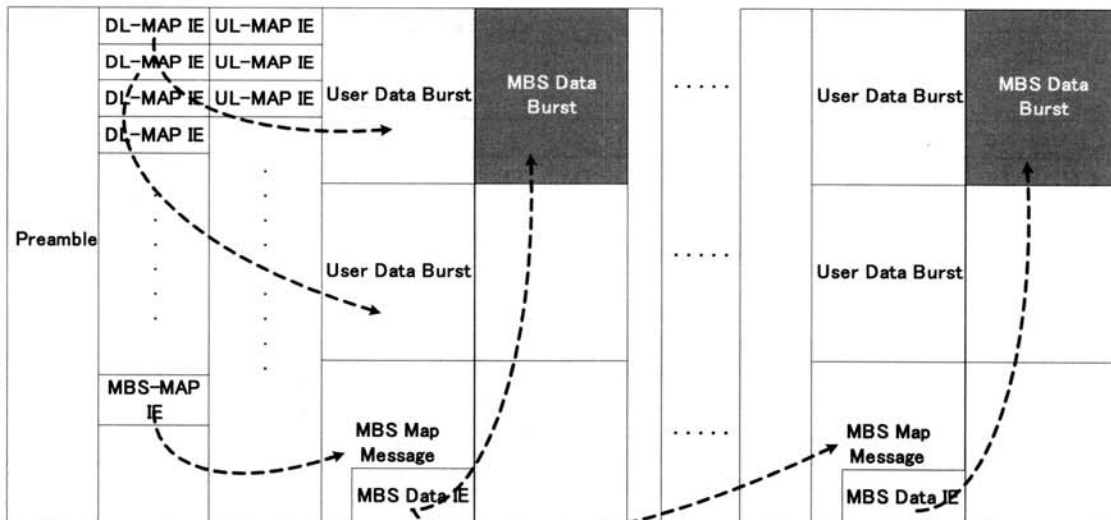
DL-MAP IE UL-MAP IE
DL-MAP IE UL-MAP IE
DL-MAP IE UL-MAP IE
DL-MAP IE

Preamble

MBS-MAP IE

User Data Burst

MBS Data Burst

User Data Burst

MBS Map Message

MBS Data IE

.....

.....

.....

User Data Burst

MBS Data Burst

User Data Burst

MBS Map Message

MBS Data IE